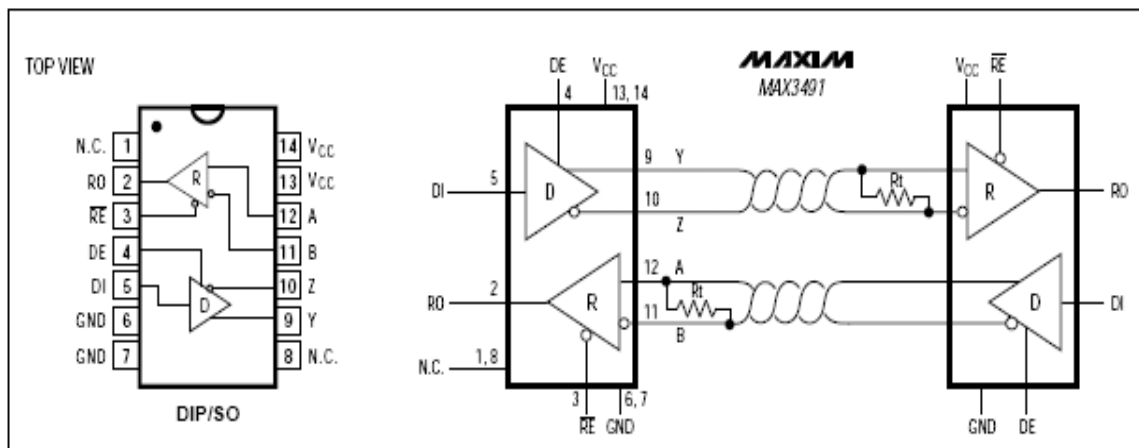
TOP VIEW

N.C. 1
RO 2
$\overline{RE}$ 3
DE 4
DI 5
GND 6
GND 7

14 $V_{CC}$
13 $V_{CC}$
12 A
11 B
10 Z
9 Y
8 N.C.

R
D

DIP/SO

MAXIM
MAX3491

DE 4
$V_{CC}$ 13, 14
DI 5
D
9 Y
10 Z
RO 2
R
12 A
11 B
Rt
N.C. 1, 8
3 $\overline{RE}$
6, 7 GND

Rt
$V_{CC}$ $\overline{RE}$
R
RO
D
DI
GND DE